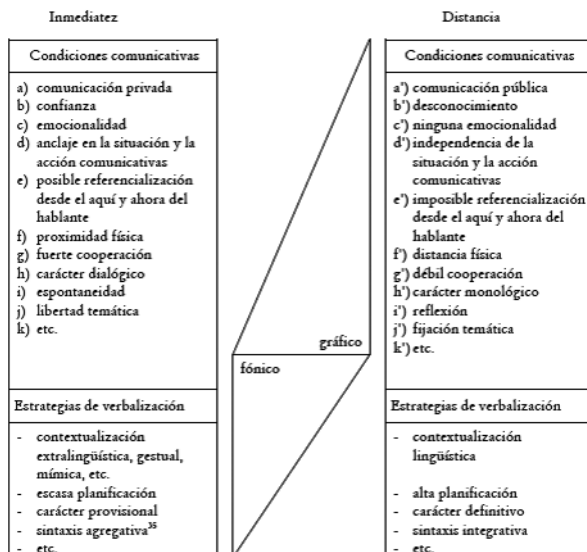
Inmediatez

Distancia

Condiciones comunicativas

a) comunicación privada
b) confianza
c) emocionalidad
d) anclaje en la situación y la acción comunicativas
e) posible referencialización desde el aquí y ahora del hablante
f) proximidad física
g) fuerte cooperación
h) carácter dialógico
i) espontaneidad
j) libertad temática
k) etc.

Condiciones comunicativas

a') comunicación pública
b') desconocimiento
c') ninguna emocionalidad
d') independencia de la situación y la acción comunicativas
e') imposible referencialización desde el aquí y ahora del hablante
f') distancia física
g') débil cooperación
h') carácter monológico
i') reflexión
j') fijación temática
k') etc.

gráfico

fónico

Estrategias de verbalización

- contextualización extralingüística, gestual, mímica, etc.
- escasa planificación
- carácter provisional
- sintaxis agregativa$^{35}$
- etc.

Estrategias de verbalización

- contextualización lingüística
- alta planificación
- carácter definitivo
- sintaxis integrativa
- etc.